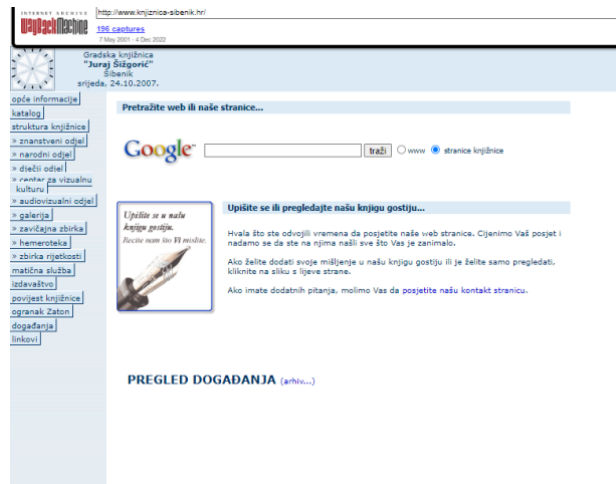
INTERNET ARCHIVE WayBackMachine

http://www.knjiznica-sibenik.hr/

196 captures
7 May 2001 - 4 Dec 2022

Gradska knjižnica
"Juraj Šižgorić"
Šibenik
srijeda, 24.10.2007.

opće informacije
katalog
struktura knjižnice
» znanstveni odjel
» narodni odjel
» dječji odjel
» centar za vizualnu kulturu
» audiovizualni odjel
» galerija
» zavičajna zbirka
» hemeroteka
» zbirka rijetkosti
matična služba
izdavaštvo
povijest knjižnice
ogranak Zaton
događanja
linkovi

Pretražite web ili naše stranice...

Google

traži www stranice knjižnice

Upišite se u našu knjigu gostiju.
Recite nam što Vi mislite.

Upišite se ili pregledajte našu knjigu gostiju...

Hvala što ste odvojili vremena da posjetite naše web stranice. Cijenimo Vaš posjet i nadamo se da ste na njima našli sve što Vas je zanimalo.

Ako želite dodati svoje mišljenje u našu knjigu gostiju ili je želite samo pregledati, kliknite na sliku s lijeve strane.

Ako imate dodatnih pitanja, molimo Vas da posjetite našu kontakt stranicu.

PREGLED DOGAĐANJA (arhiv...)